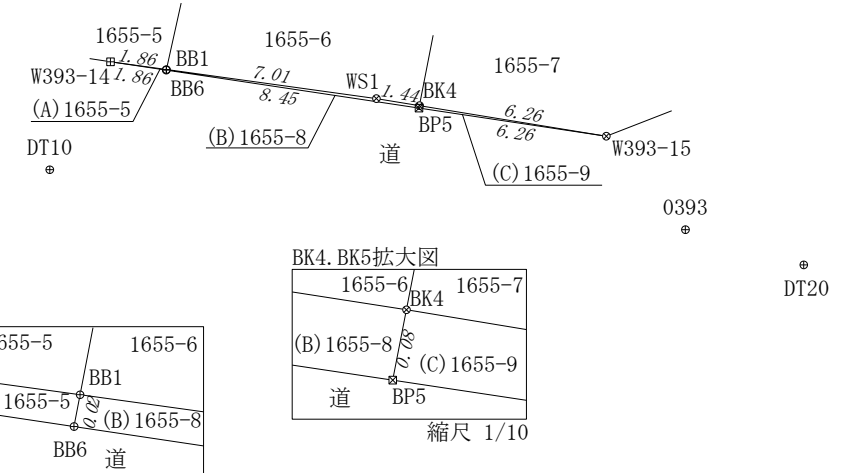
1655-5
1655-6
1655-7
W393-14
1.86
1.86
BB1
BB6
7.01
8.45
WS1
1.44
BK4
BP5
6.26
6.26
W393-15
(A)1655-5
(B)1655-8
(C)1655-9
DT10
道
0393
DT20

BK4.BK5拡大図
1655-6
BK4
1655-7
(B)1655-8
0.08
(C)1655-9
道
BP5
縮尺 1/10

655-5
1655-6
BB1
1655-5
0.02
(B)1655-8
BB6
道